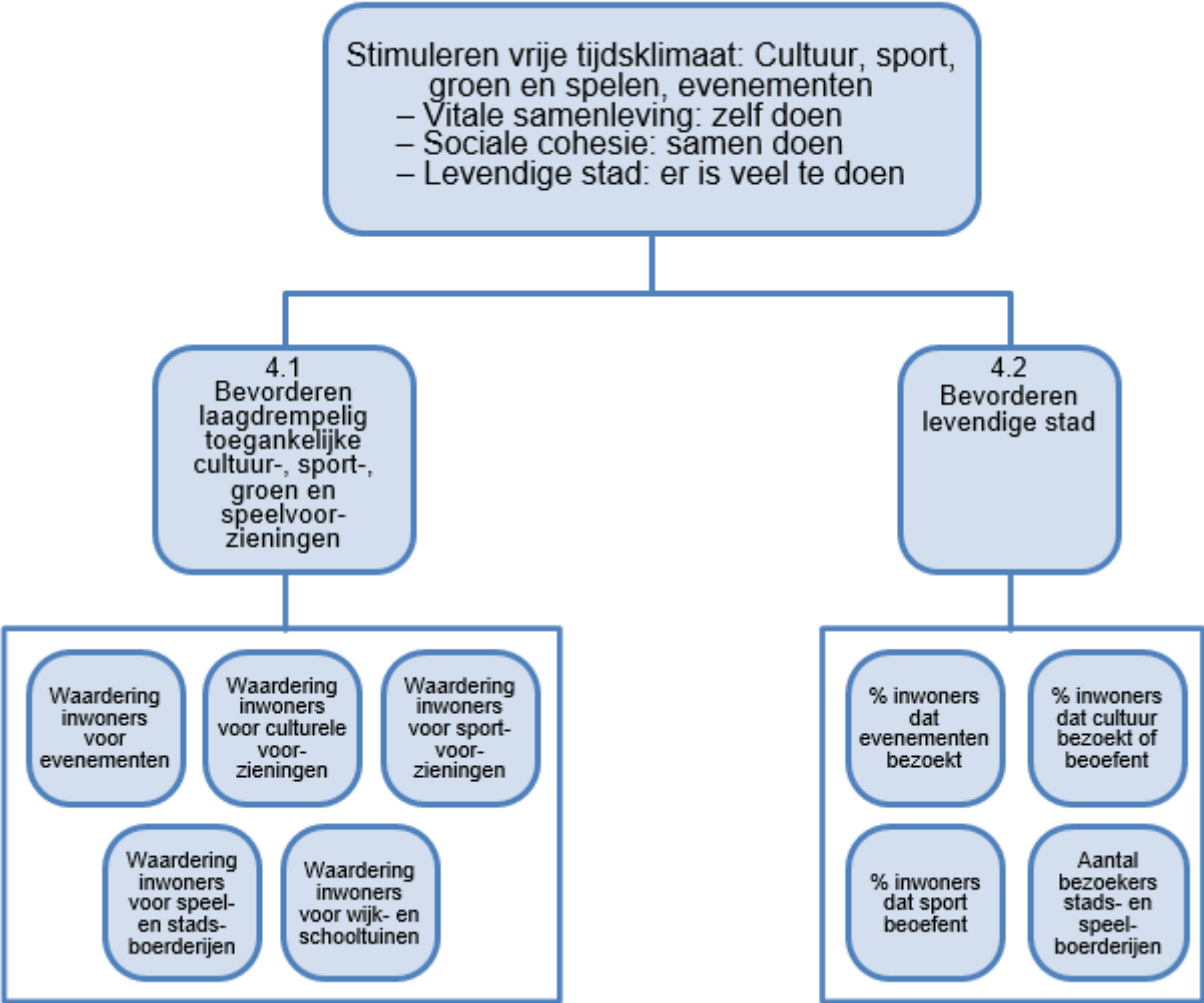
Stimuleren vrije tijdsklimaat: Cultuur, sport, groen en spelen, evenementen
– Vitale samenleving: zelf doen
– Sociale cohesie: samen doen
– Levendige stad: er is veel te doen

4.1
Bevorderen laagdrempelig toegankelijke cultuur-, sport-, groen en speelvoorzieningen

4.2
Bevorderen levendige stad

Waardering inwoners voor evenementen

Waardering inwoners voor culturele voorzieningen

Waardering inwoners voor sportvoorzieningen

Waardering inwoners voor speel- en stadsboerderijen

Waardering inwoners voor wijk- en schooltuinen

% inwoners dat evenementen bezoekt

% inwoners dat cultuur bezoekt of beoefent

% inwoners dat sport beoefent

Aantal bezoekers stads- en speelboerderijen